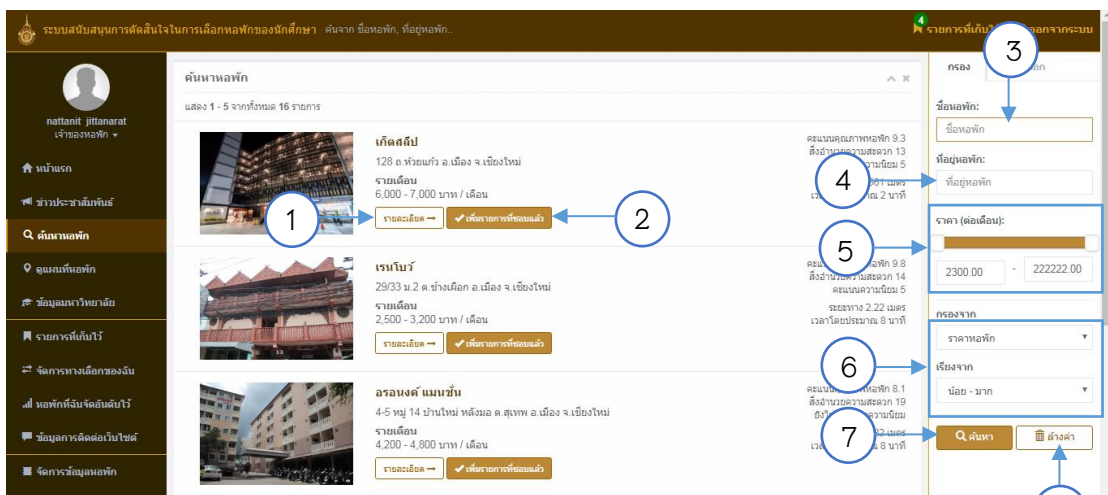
ระบบสนับสนุนการตัดสินใจในการเลือกหอพักของนักศึกษา ค้นจาก ชื่อหอพัก, ที่อยู่หอพัก..

4 รายการที่เก็บไว้ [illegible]ออกจากระบบ

nattanit jittanarat
เจ้าของหอพัก

หน้าแรก
ข่าวประชาสัมพันธ์
ค้นหาหอพัก
ดูแผนที่หอพัก
ข้อมูลมหาวิทยาลัย
รายการที่เก็บไว้
จัดการทางเลือกของฉัน
หอพักที่ฉันจัดอันดับไว้
ข้อมูลการติดต่อเว็บไซต์
จัดการข้อมูลหอพัก

ค้นหาหอพัก
แสดง 1 - 5 จากทั้งหมด 16 รายการ

เก็ตสลีป
128 ถ.ห้วยแก้ว อ.เมือง จ.เชียงใหม่
รายเดือน
6,000 - 7,000 บาท / เดือน
รายละเอียด
เพิ่มรายการที่ชอบแล้ว
คะแนนคุณภาพหอพัก 9.3
สิ่งอำนวยความสะดวก 13
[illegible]ความนิยม 5
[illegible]861 เมตร
เวลา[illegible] 2 นาที

เรนโบว์
29/33 ม.2 ต.ช้างเผือก อ.เมือง จ.เชียงใหม่
รายเดือน
2,500 - 3,200 บาท / เดือน
รายละเอียด
เพิ่มรายการที่ชอบแล้ว
คะแนนคุณภาพหอพัก 9.8
สิ่งอำนวยความสะดวก 14
คะแนนความนิยม 5
ระยะทาง 2.22 เมตร
เวลาโดยประมาณ 8 นาที

อรนงค์ แมนชั่น
4-5 หมู่ 14 บ้านใหม่ หลังมอ ต.สุเทพ อ.เมือง จ.เชียงใหม่
รายเดือน
4,200 - 4,800 บาท / เดือน
รายละเอียด
เพิ่มรายการที่ชอบแล้ว
คะแนน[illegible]หอพัก 8.1
สิ่งอำนวยความสะดวก 19
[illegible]ความนิยม
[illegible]82 เมตร
เวล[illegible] 8 นาที

กรอง
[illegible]อก
ชื่อหอพัก:
ชื่อหอพัก
ที่อยู่หอพัก:
ที่อยู่หอพัก
ราคา (ต่อเดือน):
2300.00
-
222222.00
กรองจาก
ราคาหอพัก
เรียงจาก
น้อย - มาก
ค้นหา
ล้างค่า

1
2
3
4
5
6
7